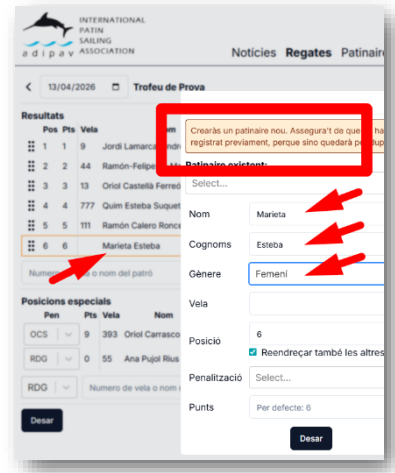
INTERNATIONAL PATIN SAILING ASSOCIATION
adipav

Notícies Regates Patinaire

13/04/2026 Trofeu de Prova

Resultats

| Pos | Pts | Vela | |
|---|---|---|---|
| 1 | 1 | 9 | Jordi Lamarca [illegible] |
| 2 | 2 | 44 | Ramón-Felipe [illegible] |
| 3 | 3 | 13 | Oriol Castellà Ferreó |
| 4 | 4 | 777 | Quim Esteba Suquet |
| 5 | 5 | 111 | Ramón Calero Ronce |
| 6 | 6 | | Marieta Esteba |

Numero de vela o nom del patró

Posicions especials

| Pen | Pts | Vela | Nom |
|---|---|---|---|
| OCS | 9 | 393 | Oriol Carrasco |
| RDG | 0 | 55 | Ana Pujol Rius |

RDG Numero de vela o nom de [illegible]

Desar

Crearàs un patinaire nou. Assegura't de que no ha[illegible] registrat previament, perque sino quedarà pe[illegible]

Patinaire existent:

Select...

Nom Marieta

Cognoms Esteba

Gènere Femení

Vela

Posició 6

Reendreçar també els altres

Penalització Select...

Punts Per defecte: 6

Desar